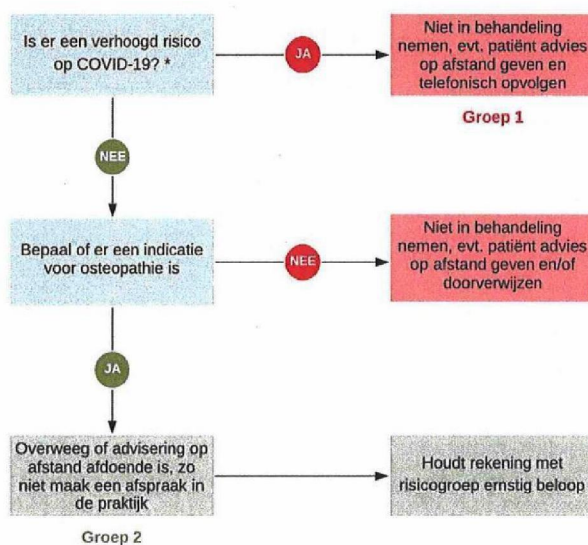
Is er een verhoogd risico op COVID-19? *

JA

Niet in behandeling nemen, evt. patiënt advies op afstand geven en telefonisch opvolgen

Groep 1

NEE

Bepaal of er een indicatie voor osteopathie is

NEE

Niet in behandeling nemen, evt. patiënt advies op afstand geven en/of doorverwijzen

JA

Overweeg of advisering op afstand afdoende is, zo niet maak een afspraak in de praktijk

Houdt rekening met risicogroep ernstig beloop

Groep 2